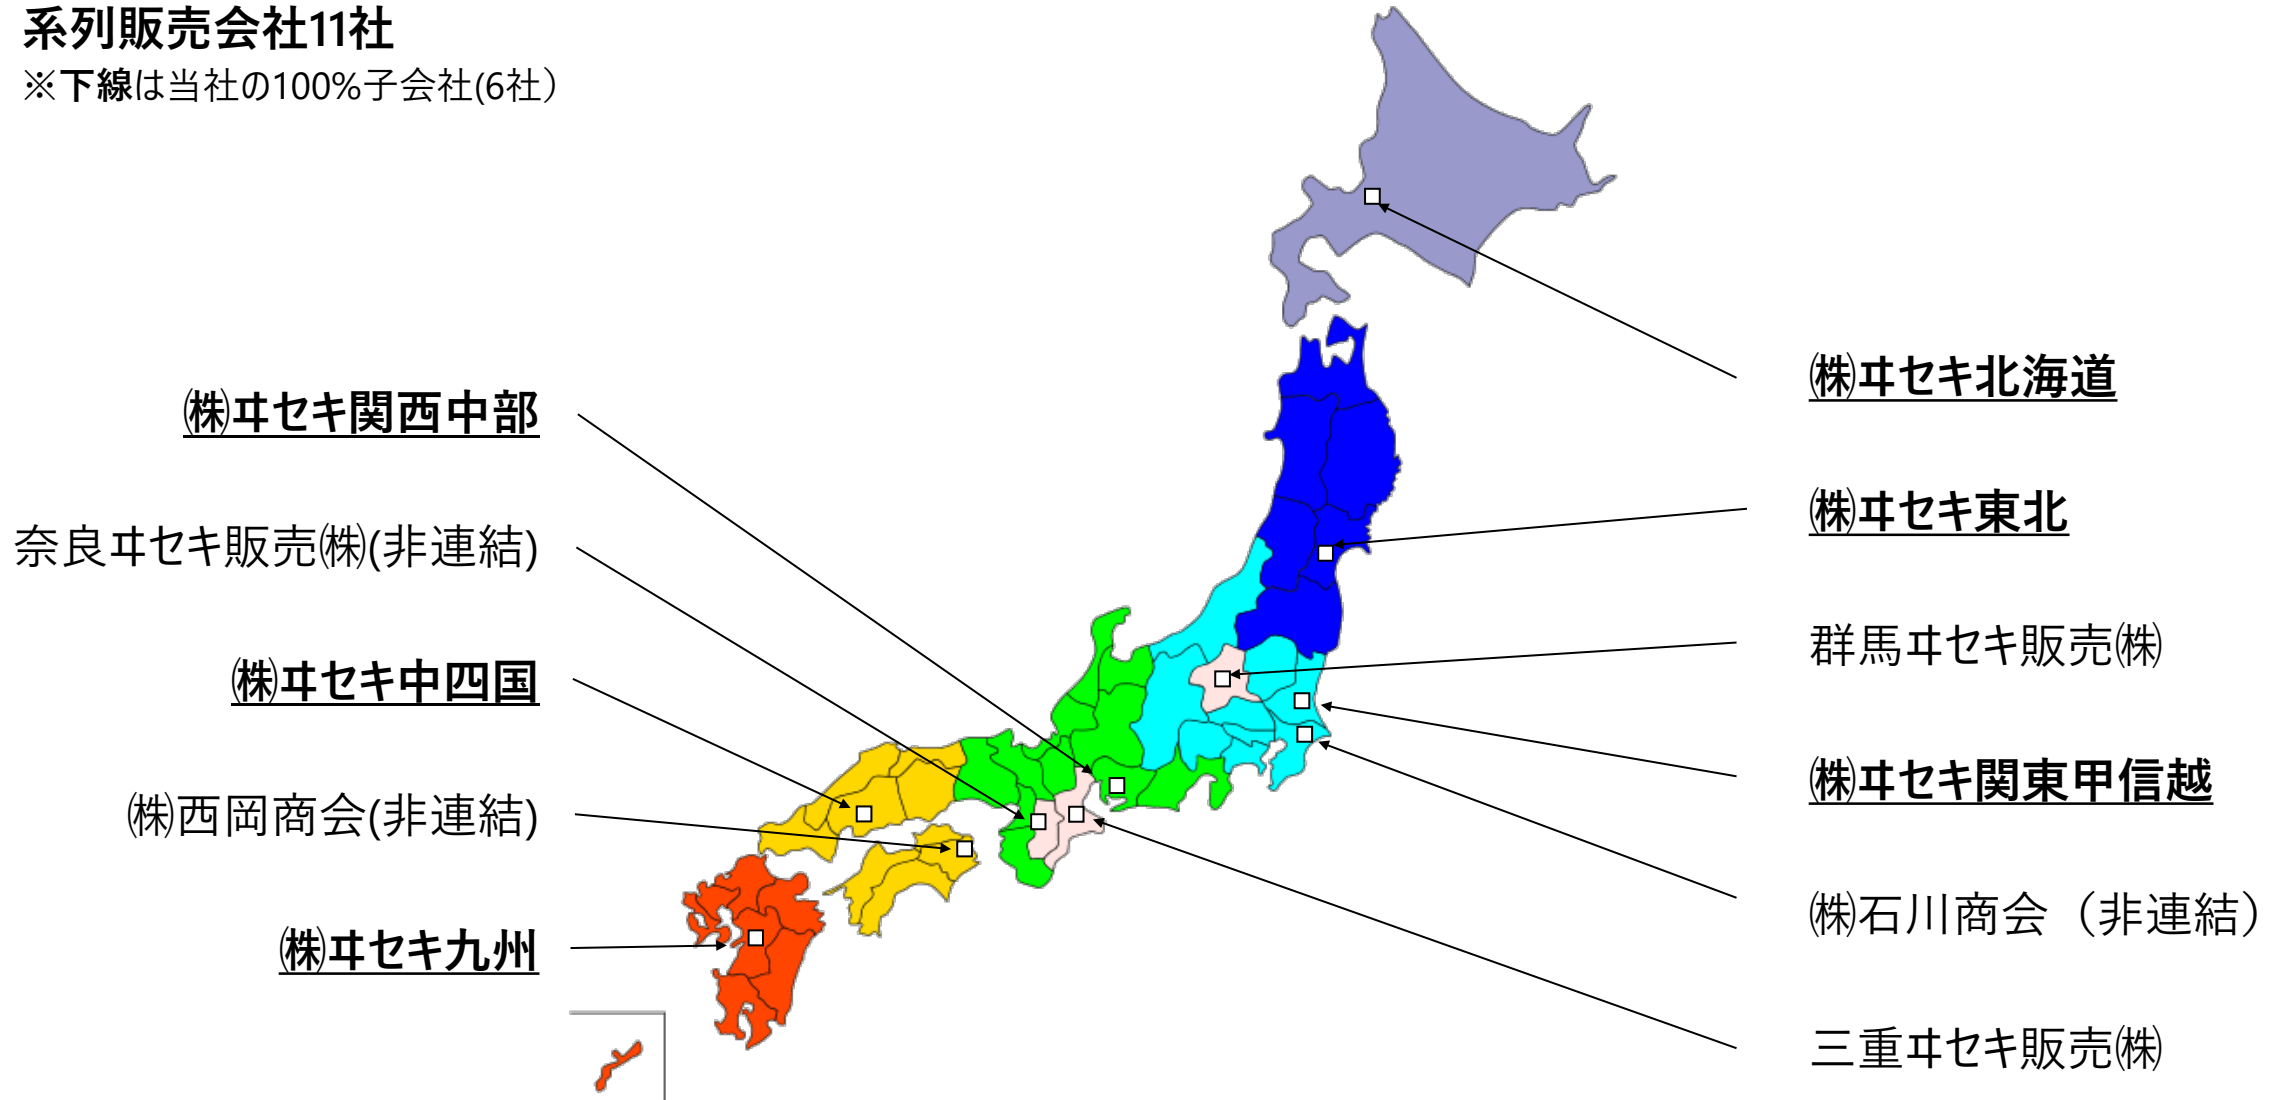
系列販売会社11社
※下線は当社の100%子会社(6社)

㈱ヰセキ関西中部

奈良ヰセキ販売㈱(非連結)

㈱ヰセキ中四国

㈱西岡商会(非連結)

㈱ヰセキ九州

㈱ヰセキ北海道

㈱ヰセキ東北

群馬ヰセキ販売㈱

㈱ヰセキ関東甲信越

㈱石川商会（非連結）

三重ヰセキ販売㈱